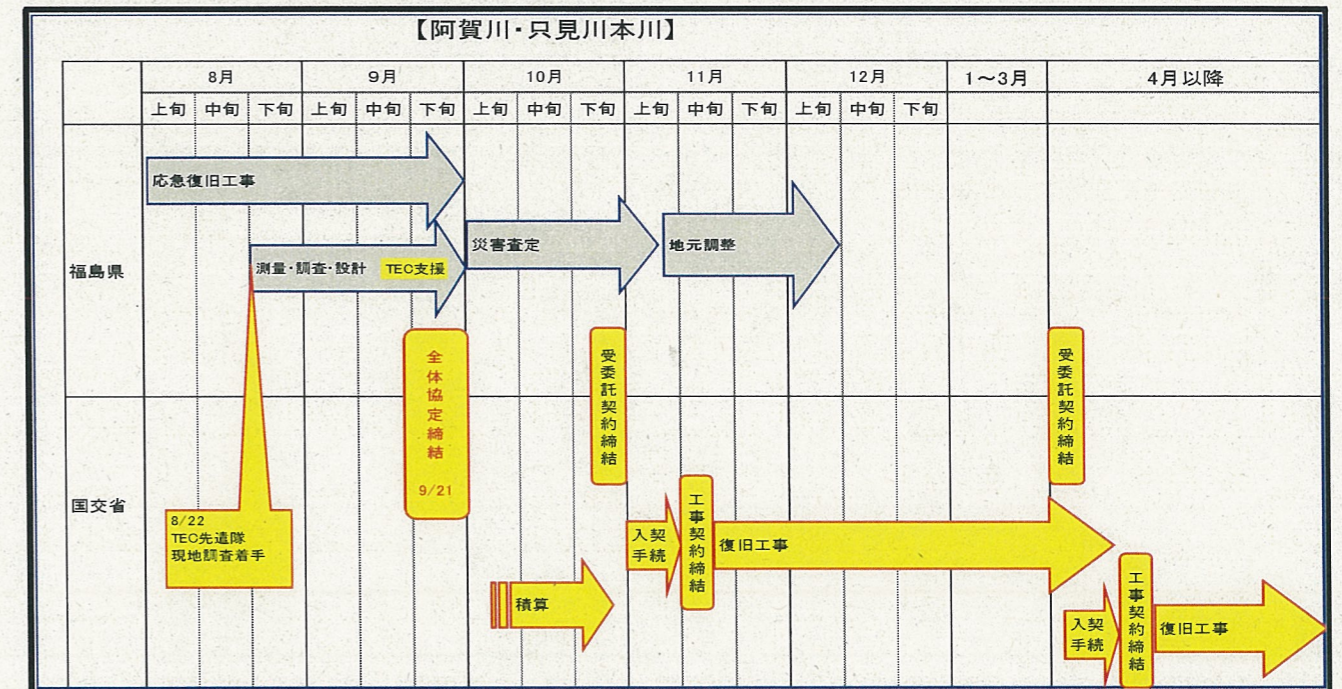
【阿賀川・只見川本川】

| | 8月 | | | 9月 | | | 10月 | | | 11月 | | | 12月 | | | 1～3月 | 4月以降 |
|---|---|---|---|---|---|---|---|---|---|---|---|---|---|---|---|---|---|
| | 上旬 | 中旬 | 下旬 | 上旬 | 中旬 | 下旬 | 上旬 | 中旬 | 下旬 | 上旬 | 中旬 | 下旬 | 上旬 | 中旬 | 下旬 | | |
| 福島県 | | | | | | | | | | | | | | | | | |
| 国交省 | | | | | | | | | | | | | | | | | |

応急復旧工事

測量・調査・設計 TEC支援

災害査定

地元調整

全体協定締結 9/21

受委託契約締結

受委託契約締結

8/22 TEC先遣隊 現地調査着手

入契手続

工事契約締結

復旧工事

積算

入契手続

工事契約締結

復旧工事